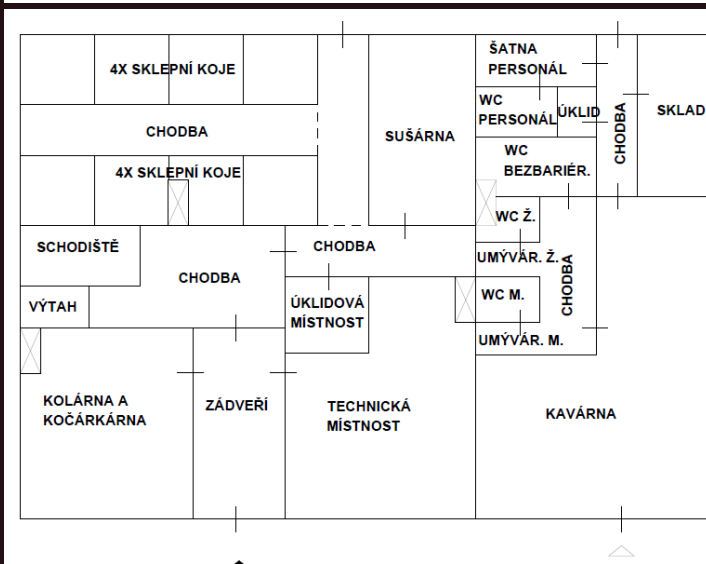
4X SKLEPNÍ KOJE

CHODBA

4X SKLEPNÍ KOJE

SUŠÁRNA

ŠATNA PERSONÁL

WC PERSONÁL

ÚKLID

CHODBA

SKLAD

WC BEZBARIÉR.

WC Ž.

UMÝVÁR. Ž.

WC M.

UMÝVÁR. M.

CHODBA

SCHODIŠTĚ

CHODBA

CHODBA

VÝTAH

ÚKLIDOVÁ MÍSTNOST

KOLÁRNA A KOČÁRKÁRNA

ZÁDVEŘÍ

TECHNICKÁ MÍSTNOST

KAVÁRNA